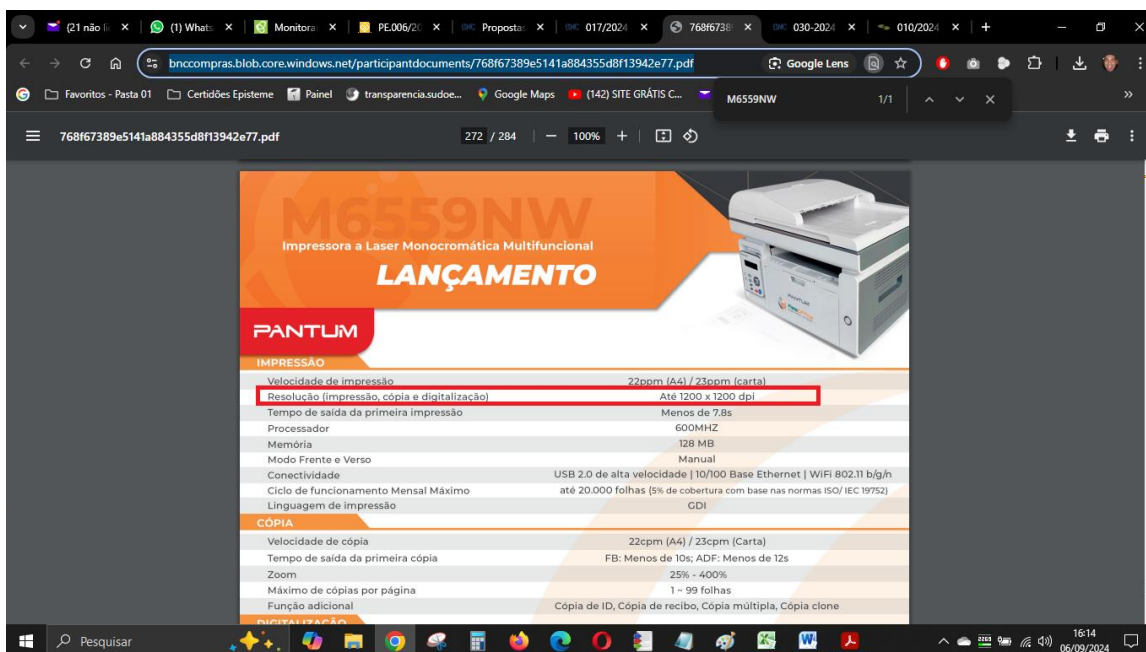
(21 não li | (1) Whats | Monitora | PE.006/20 | Propostas | 017/2024 | 768f6738 | 030-2024 | 010/2024 | +

bnccompras.blob.core.windows.net/participantdocuments/768f67389e5141a884355d8f13942e77.pdf

Google Lens

Favoritos - Pasta 01 | Certidões Episteme | Painel | transparencia.sudoe... | Google Maps | (142) SITE GRÁTIS C...

M6559NW 1/1

768f67389e5141a884355d8f13942e77.pdf

272 / 284 | — 100% +

M6559NW

Impressora a Laser Monocromática Multifuncional

LANÇAMENTO

PANTUM

IMPRESSÃO

| | |
|---|---|
| Velocidade de impressão | 22ppm (A4) / 23ppm (carta) |
| Resolução (impressão, cópia e digitalização) | Até 1200 x 1200 dpi |
| Tempo de saída da primeira impressão | Menos de 7.8s |
| Processador | 600MHZ |
| Memória | 128 MB |
| Modo Frente e Verso | Manual |
| Conectividade | USB 2.0 de alta velocidade \| 10/100 Base Ethernet \| WiFi 802.11 b/g/n |
| Ciclo de funcionamento Mensal Máximo | até 20.000 folhas (5% de cobertura com base nas normas ISO/ IEC 19752) |
| Linguagem de impressão | GDI |

CÓPIA

| | |
|---|---|
| Velocidade de cópia | 22cpm (A4) / 23cpm (Carta) |
| Tempo de saída da primeira cópia | FB: Menos de 10s; ADF: Menos de 12s |
| Zoom | 25% - 400% |
| Máximo de cópias por página | 1 ~ 99 folhas |
| Função adicional | Cópia de ID, Cópia de recibo, Cópia múltipla, Cópia clone |

DIGITALIZAÇÃO

Pesquisar

16:14
06/09/2024